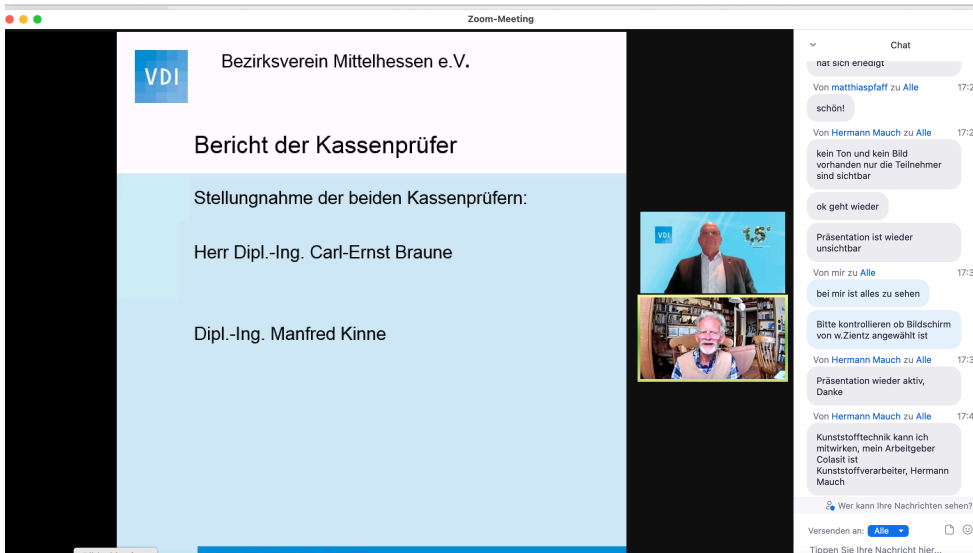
Zoom-Meeting

VDI

Bezirksverein Mittelhessen e.V.

Bericht der Kassenprüfer

Stellungnahme der beiden Kassenprüfern:

Herr Dipl.-Ing. Carl-Ernst Braune

Dipl.-Ing. Manfred Kinne

VDI

Chat

hat sich erledigt

Von matthiaspfaff zu Alle 17:2

schön!

Von Hermann Mauch zu Alle 17:2

kein Ton und kein Bild vorhanden nur die Teilnehmer sind sichtbar

ok geht wieder

Präsentation ist wieder unsichtbar

Von mir zu Alle 17:3

bei mir ist alles zu sehen

Bitte kontrollieren ob Bildschirm von w.Zientz angewählt ist

Von Hermann Mauch zu Alle 17:3

Präsentation wieder aktiv, Danke

Von Hermann Mauch zu Alle 17:4

Kunststofftechnik kann ich mitwirken, mein Arbeitgeber Colasit ist Kunststoffverarbeiter, Hermann Mauch

Wer kann Ihre Nachrichten sehen?

Versenden an: Alle

Tippen Sie Ihre Nachricht hier...